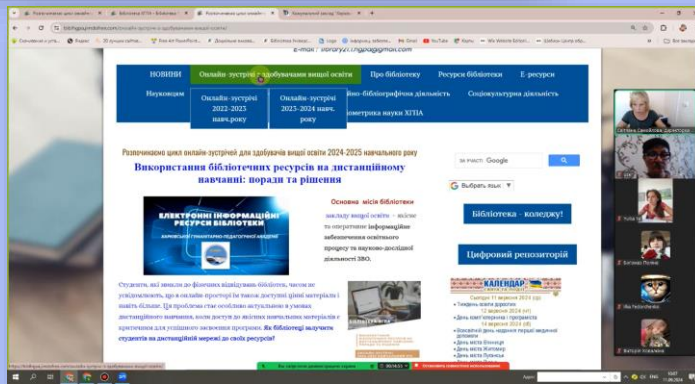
E-mail : library21hgpa@gmail.com

НОВИНИ

Онлайн-зустрічі зі здобувачами вищої освіти

Про бібліотеку

Ресурси бібліотеки

Е-ресурси

Науковцям

Онлайн-зустрічі 2022-2023 навч.року

Онлайн-зустрічі 2023-2024 навч. року

Науково-бібліографічна діяльність

Соціокультурна діяльність

Наукометрика науки ХГПА

Розпочинаємо цикл онлайн-зустрічей для здобувачів вищої освіти 2024-2025 навчального року

Використання бібліотечних ресурсів на дистанційному навчанні: поради та рішення

ЕЛЕКТРОННІ ІНФОРМАЦІЙНІ РЕСУРСИ БІБЛІОТЕКИ

ХАРКІВСЬКА ГУМАНІТАРНО-ПЕДАГОГІЧНА АКАДЕМІЯ

Основна місія бібліотеки закладу вищої освіти – місією та оперативне інформаційне забезпечення освітнього процесу та науково-дослідної діяльності ЗВО.

Студенти, які звикли до фізичних відвідувань бібліотек, часом не усвідомлюють, що в онлайн-просторі їм також доступні цінні матеріали і навіть більше. Ця проблема стає особливо актуальною в умовах дистанційного навчання, коли доступ до якісних навчальних матеріалів є критичним для успішного засвоєння програми. Як бібліотекі залучити студентів на дистанційній мережі до своїх ресурсів?

Google

Выбрать язык

Бібліотека - коледжу!

Цифровий репозиторій

КАЛЕНДАР

Сьогодні 11 вересня 2024 (ср)